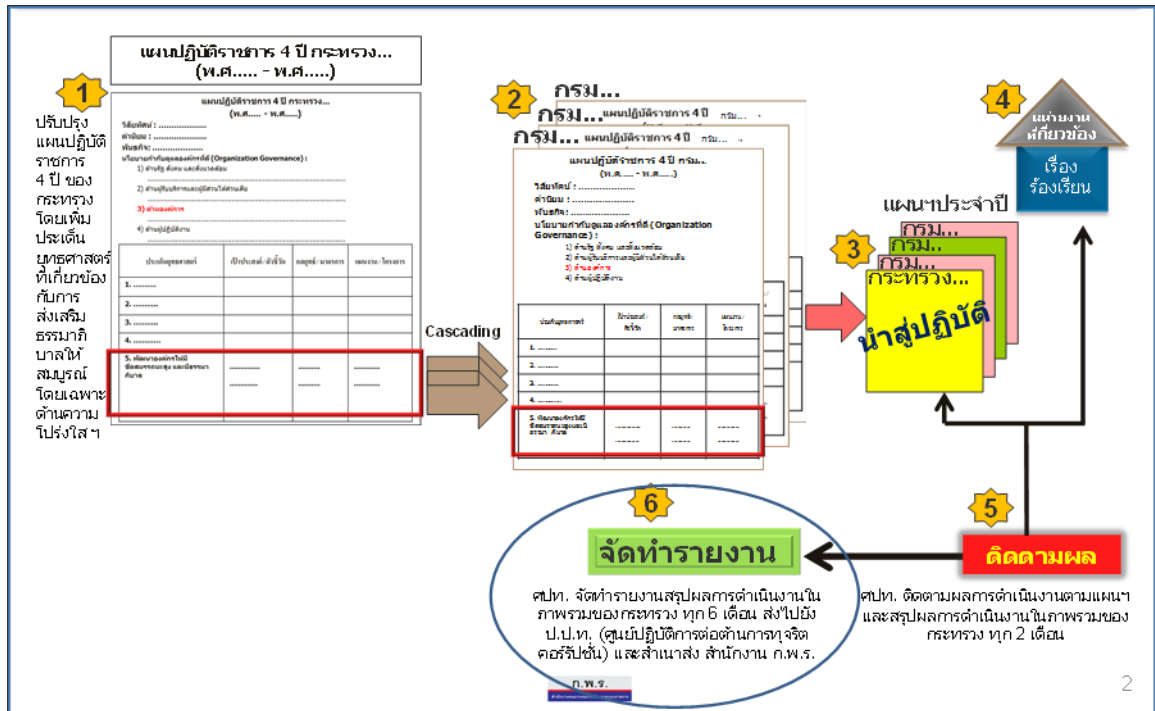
แผนปฏิบัติราชการ 4 ปี กระทรวง...
(พ.ศ..... - พ.ศ.....)

1

ปรับปรุงแผนปฏิบัติราชการ 4 ปี ของกระทรวง โดยเพิ่มประเด็นยุทธศาสตร์ที่เกี่ยวข้องกับการส่งเสริมธรรมาภิบาลให้สมบูรณ์ โดยเฉพาะด้านความโปร่งใสฯ

แผนปฏิบัติราชการ 4 ปี กระทรวง...
(พ.ศ..... - พ.ศ.....)
วิสัยทัศน์ : ....................
ค่านิยม : ....................
พันธกิจ : ....................
นโยบายการกำกับดูแลองค์การที่ดี (Organization Governance) :
1) ด้านรัฐ สังคม และสิ่งแวดล้อม
2) ด้านผู้รับบริการและผู้มีส่วนได้ส่วนเสีย
3) ด้านองค์การ
4) ด้านผู้ปฏิบัติงาน

| ประเด็นยุทธศาสตร์ | เป้าประสงค์ / ตัวชี้วัด | กลยุทธ์ / มาตรการ | แผนงาน / โครงการ |
|---|---|---|---|
| 1. .......... | | | |
| 2. .......... | | | |
| 3. .......... | | | |
| 4. .......... | | | |
| 5. ส่งเสริมองค์การให้มีขีดสมรรถนะสูง และมีธรรมาภิบาล | .......... | .......... | .......... |

Cascading

2

กรม...
กรม...
กรม...
แผนปฏิบัติราชการ 4 ปี กรม...
แผนปฏิบัติราชการ 4 ปี กรม...
แผนปฏิบัติราชการ 4 ปี กรม...
(พ.ศ..... - พ.ศ.....)
วิสัยทัศน์ : ....................
ค่านิยม : ....................
พันธกิจ : ....................
นโยบายการกำกับดูแลองค์การที่ดี ( Organization Governance) :
1) ด้านรัฐ สังคม และสิ่งแวดล้อม
2) ด้านผู้รับบริการและผู้มีส่วนได้ส่วนเสีย
3) ด้านองค์การ
4) ด้านผู้ปฏิบัติงาน

| ประเด็นยุทธศาสตร์ | เป้าประสงค์ / ตัวชี้วัด | กลยุทธ์ / มาตรการ | แผนงาน / โครงการ |
|---|---|---|---|
| 1. .......... | | | |
| 2. .......... | | | |
| 3. .......... | | | |
| 4. .......... | | | |
| 5. ส่งเสริมองค์การให้มีขีดสมรรถนะสูงและมีธรรมาภิบาล | ...... | ...... | ...... |

แผนฯประจำปี
3
กรม...
กรม..
กรม...
กระทรวง...
นำสู่ปฏิบัติ

4
หน่วยงานที่เกี่ยวข้อง
เรื่องร้องเรียน

5
ติดตามผล
ศปท. ติดตามผลการดำเนินงานตามแผนฯ และสรุปผลการดำเนินงานในภาพรวมของกระทรวง ทุก 2 เดือน

6
จัดทำรายงาน
ศปท. จัดทำรายงานสรุปผลการดำเนินงานในภาพรวมของกระทรวง ทุก 6 เดือน ส่งไปยัง ป.ป.ท. (ศูนย์ปฏิบัติการต่อต้านการทุจริตคอร์รัปชั่น) และสำเนาส่ง สำนักงาน ก.พ.ร.

ก.พ.ร.

2